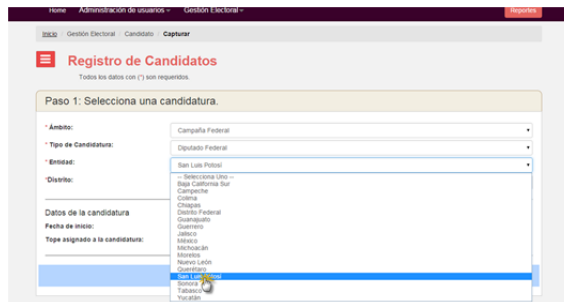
Home Administración de usuarios Gestión Electoral Reportes

Inicio / Gestión Electoral / Candidato / Capturar

Registro de Candidatos

Todos los datos con (*) son requeridos.

Paso 1: Selecciona una candidatura.

* Ámbito: Campaña Federal

* Tipo de Candidatura: Diputado Federal

* Entidad: San Luis Potosí

*Distrito:

-- Selecciona Uno --
Baja California Sur
Campeche
Colima
Chiapas
Distrito Federal
Guanajuato
Guerrero
Jalisco
México
Michoacán
Morelos
Nuevo León
Querétaro
San Luis Potosí
Sonora
Tabasco
Yucatán

Datos de la candidatura

Fecha de inicio:

Tope asignado a la candidatura: